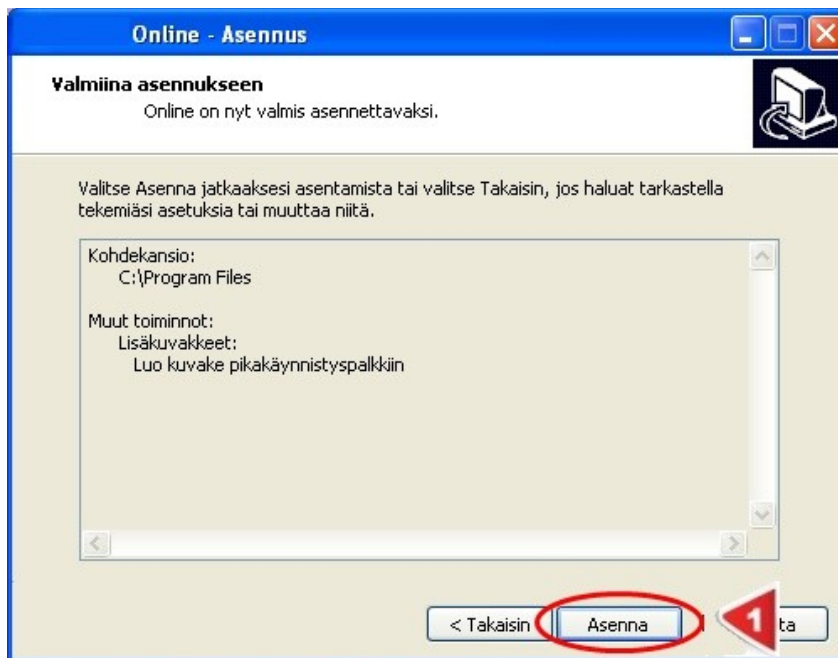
Online - Asennus

Valmiina asennukseen

Online on nyt valmis asennettavaksi.

Valitse Asenna jatkaaksesi asentamista tai valitse Takaisin, jos haluat tarkastella tekemiäsi asetuksia tai muuttaa niitä.

Kohdekansio:
C:\Program Files

Muut toiminnot:
Lisäkuvakkeet:
Luo kuvake pikakäynnistyspalkkiin

< Takaisin

Asenna

1

ta